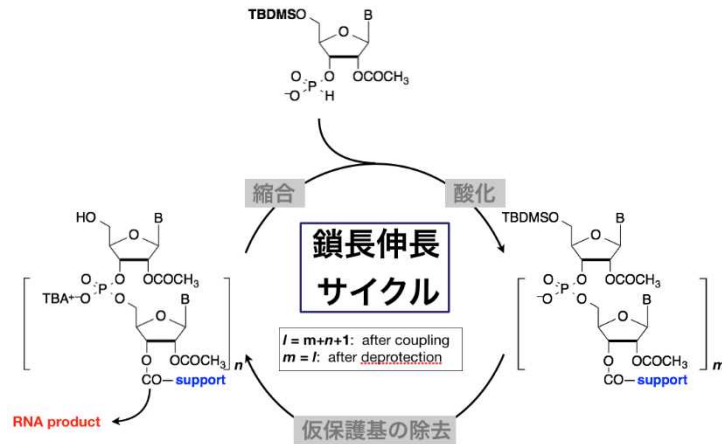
TBDMSO
B
O
OCOCH$_3$
O
$^{-}$O
P
H

縮合
酸化

HO
B
O
OCOCH$_3$
O
TBA$^{+-}$O
P
O
B
O
OCOCH$_3$
O
CO—support
n

鎖長伸長
サイクル

$l$ = m+$n$+1: after coupling
$m$ = $l$: after deprotection

TBDMSO
B
O
OCOCH$_3$
O
$^{-}$O
P
O
B
O
OCOCH$_3$
O
CO—support
m

RNA product

仮保護基の除去